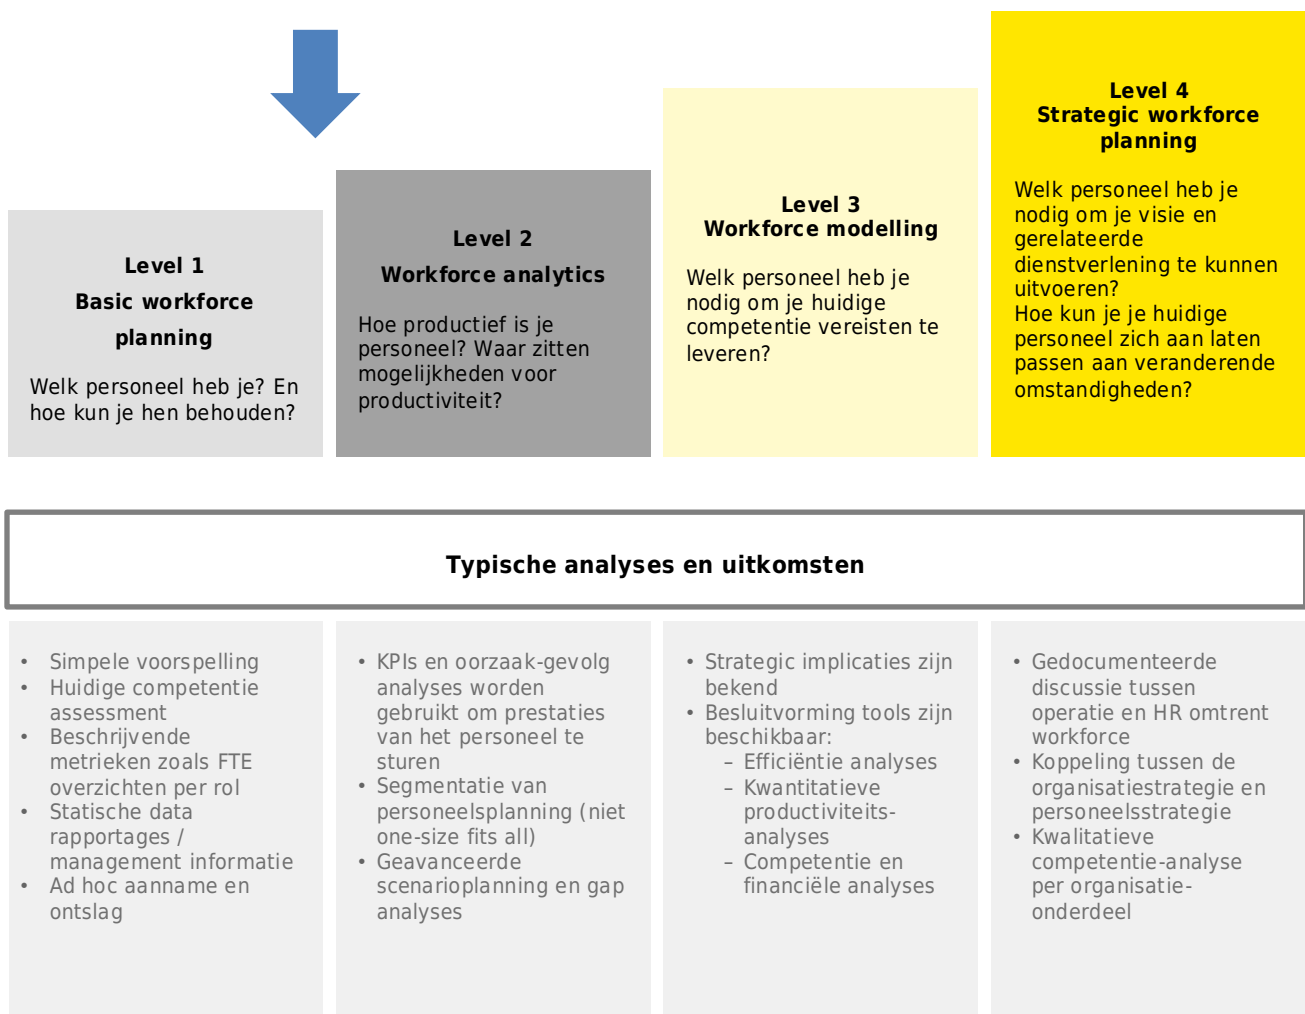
Level 1
Basic workforce planning

Welk personeel heb je? En hoe kun je hen behouden?

Level 2
Workforce analytics

Hoe productief is je personeel? Waar zitten mogelijkheden voor productiviteit?

Level 3
Workforce modelling

Welk personeel heb je nodig om je huidige competentie vereisten te leveren?

Level 4
Strategic workforce planning

Welk personeel heb je nodig om je visie en gerelateerde dienstverlening te kunnen uitvoeren?
Hoe kun je je huidige personeel zich aan laten passen aan veranderende omstandigheden?

Typische analyses en uitkomsten

- Simpele voorspelling
- Huidige competentie assessment
- Beschrijvende metrieken zoals FTE overzichten per rol
- Statische data rapportages / management informatie
- Ad hoc aanname en ontslag

- KPIs en oorzaak-gevolg analyses worden gebruikt om prestaties van het personeel te sturen
- Segmentatie van personeelsplanning (niet one-size fits all)
- Geavanceerde scenarioplanning en gap analyses

- Strategic implicaties zijn bekend
- Besluitvorming tools zijn beschikbaar:
  – Efficiëntie analyses
  – Kwantitatieve productiviteits-analyses
  – Competentie en financiële analyses

- Gedocumenteerde discussie tussen operatie en HR omtrent workforce
- Koppeling tussen de organisatiestrategie en personeelsstrategie
- Kwalitatieve competentie-analyse per organisatie-onderdeel